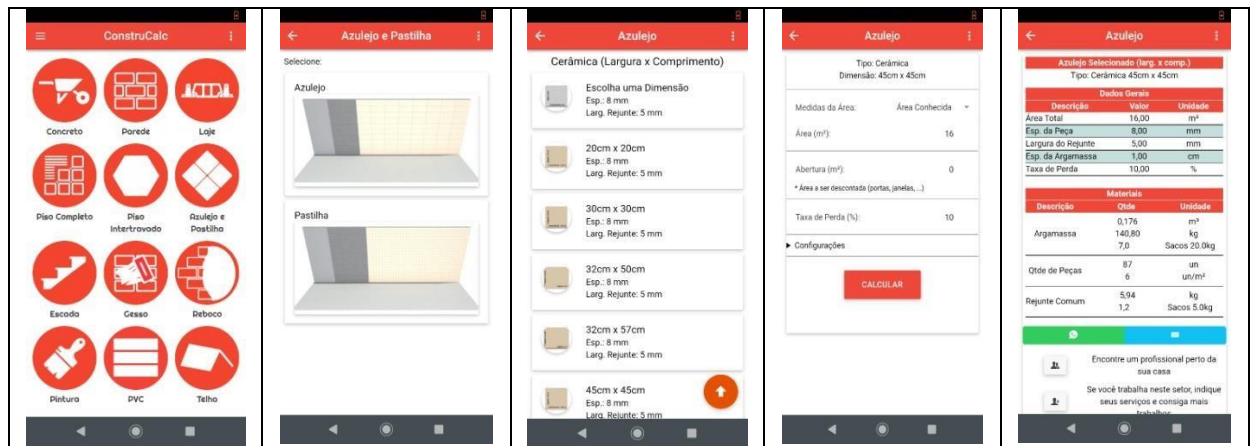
ConstruCalc

Concreto
Parede
Laje
Piso Completo
Piso Intertravado
Azulejo e Pastilha
Escada
Gesso
Reboco
Pintura
PVC
Telha

Azulejo e Pastilha

Selecione:

Azulejo

Pastilha

Azulejo

Cerâmica (Largura x Comprimento)

Escolha uma Dimensão
Esp.: 8 mm
Larg. Rejunte: 5 mm

20cm x 20cm
Esp.: 8 mm
Larg. Rejunte: 5 mm

30cm x 30cm
Esp.: 8 mm
Larg. Rejunte: 5 mm

32cm x 50cm
Esp.: 8 mm
Larg. Rejunte: 5 mm

32cm x 57cm
Esp.: 8 mm
Larg. Rejunte: 5 mm

45cm x 45cm
Esp.: 8 mm
Larg. Rejunte: 5 mm

Azulejo

Tipo: Cerâmica
Dimensão: 45cm x 45cm

Medidas da Área: Área Conhecida

Área (m²): 16

Abertura (m²): 0
* Área a ser descontada (portas, janelas, ...)

Taxa de Perda (%): 10

▸ Configurações

CALCULAR

Azulejo

Azulejo Selecionado (larg. x comp.)
Tipo: Cerâmica 45cm x 45cm

Dados Gerais

| Descrição | Valor | Unidade |
|---|---|---|
| Área Total | 16,00 | m² |
| Esp. da Peça | 8,00 | mm |
| Largura do Rejunte | 5,00 | mm |
| Esp. da Argamassa | 1,00 | cm |
| Taxa de Perda | 10,00 | % |

Materiais

| Descrição | Qtde | Unidade |
|---|---|---|
| Argamassa | 0,176<br>140,80<br>7,0 | m³<br>kg<br>Sacos 20.0kg |
| Qtde de Peças | 87<br>6 | un<br>un/m² |
| Rejunte Comum | 5,94<br>1,2 | kg<br>Sacos 5.0kg |

Encontre um profissional perto da sua casa

Se você trabalha neste setor, indique seus serviços e consiga mais trabalhos